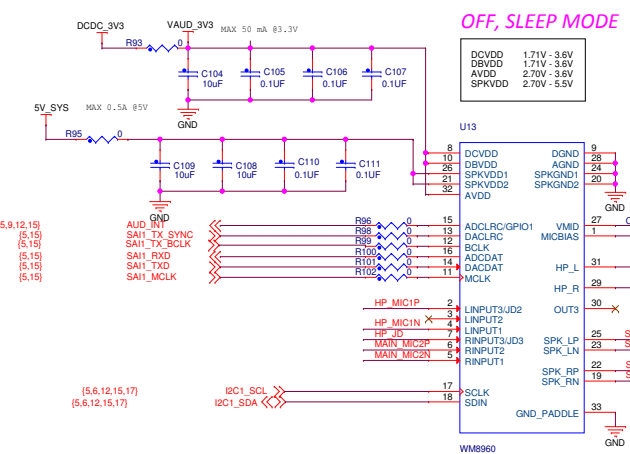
OFF, SLEEP MODE

| DCVDD | 1.71V - 3.6V |
|---|---|
| DBVDD | 1.71V - 3.6V |
| AVDD | 2.70V - 3.6V |
| SPKVDD | 2.70V - 5.5V |

DCDC_3V3
VAUD_3V3
MAX 50 mA @3.3V
R93
0
C104 10uF
C105 0.1UF
C106 0.1UF
C107 0.1UF
GND

5V_SYS
MAX 0.5A @5V
R95
0
C109 10uF
C108 0.1UF
C110 0.1UF
C111 0.1UF
GND

U13
8 DCVDD
10 DBVDD
26 SPKVDD1
21 SPKVDD2
32 AVDD
DGND 9
AGND 28
SPKGND1 24
SPKGND2 20
GND

{5,9,12,15} AUD_INT
{5,15} SAI1_TX_SYNC
{5,15} SAI1_TX_BCLK
{5,15} SAI1_RXD
{5,15} SAI1_TXD
{5,15} SAI1_MCLK
R96 0
R98 0
R99 0
R100 0
R101 0
R102 0
15 ADCLRC/GPIO1
13 DACLRC
12 BCLK
16 ADCDAT
14 DACDAT
11 MCLK
VMID 27
MICBIAS 1
HP_L 31
HP_R 29
OUT3 30

HP_MIC1P
HP_MIC1N
HP_JD
MAIN_MIC2P
MAIN_MIC2N
2 LINPUT3/JD2
3 LINPUT2
4 LINPUT1
7 RINPUT3/JD3
6 RINPUT2
5 RINPUT1
SPK_LP 25
SPK_LN 23
SPK_RP 22
SPK_RN 19

{5,6,12,15,17} I2C1_SCL
{5,6,12,15,17} I2C1_SDA
17 SCLK
18 SDIN
GND_PADDLE 33
GND
WM8960